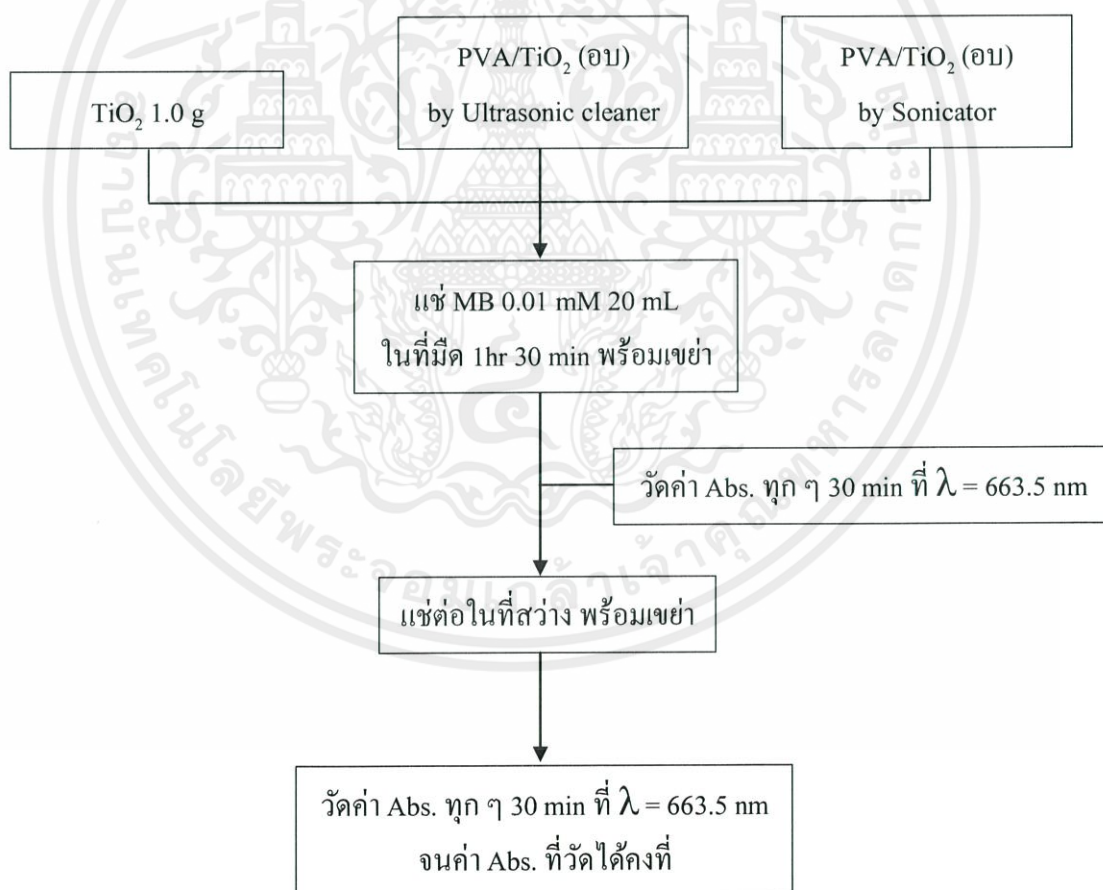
$TiO_2$ 1.0 g

PVA/$TiO_2$ (อบ)
by Ultrasonic cleaner

PVA/$TiO_2$ (อบ)
by Sonicator

แช่ MB 0.01 mM 20 mL
ในที่มืด 1hr 30 min พร้อมเขย่า

วัดค่า Abs. ทุก ๆ 30 min ที่ $\lambda$ = 663.5 nm

แช่ต่อในที่สว่าง พร้อมเขย่า

วัดค่า Abs. ทุก ๆ 30 min ที่ $\lambda$ = 663.5 nm
จนค่า Abs. ที่วัดได้คงที่